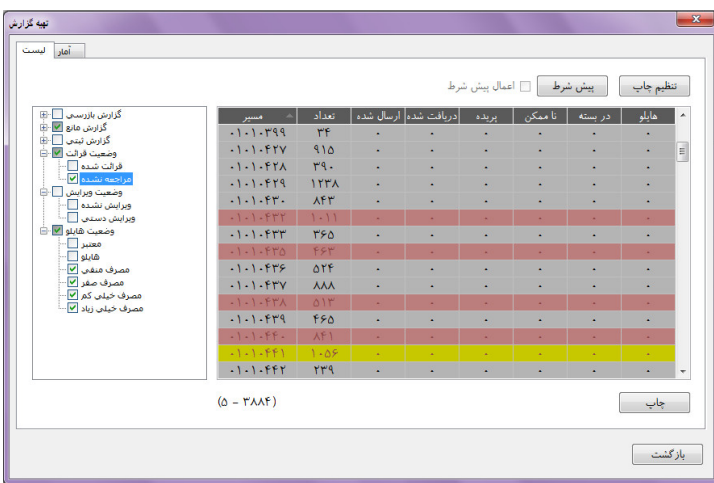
تهیه گزارش

لیست | آمار

تنظیم چاپ | پیش شرط | اعمال پیش شرط

| هایلو | در بسته | نا ممکن | پریده | دریافت شده | ارسال شده | تعداد | مسیر |
|---|---|---|---|---|---|---|---|
| ۰ | ۰ | ۰ | ۰ | ۰ | ۰ | ۳۴ | ۰۱۰۱۰۴۳۹۹ |
| ۰ | ۰ | ۰ | ۰ | ۰ | ۰ | ۹۱۵ | ۰۱۰۱۰۴۲۷ |
| ۰ | ۰ | ۰ | ۰ | ۰ | ۰ | ۳۹۰ | ۰۱۰۱۰۴۲۸ |
| ۰ | ۰ | ۰ | ۰ | ۰ | ۰ | ۱۲۳۸ | ۰۱۰۱۰۴۲۹ |
| ۰ | ۰ | ۰ | ۰ | ۰ | ۰ | ۸۴۳ | ۰۱۰۱۰۴۳۰ |
| ۰ | ۰ | ۰ | ۰ | ۰ | ۰ | ۱۰۱۱ | ۰۱۰۱۰۴۳۲ |
| ۰ | ۰ | ۰ | ۰ | ۰ | ۰ | ۳۶۵ | ۰۱۰۱۰۴۳۳ |
| ۰ | ۰ | ۰ | ۰ | ۰ | ۰ | ۴۶۳ | ۰۱۰۱۰۴۳۵ |
| ۰ | ۰ | ۰ | ۰ | ۰ | ۰ | ۵۲۴ | ۰۱۰۱۰۴۳۶ |
| ۰ | ۰ | ۰ | ۰ | ۰ | ۰ | ۸۸۸ | ۰۱۰۱۰۴۳۷ |
| ۰ | ۰ | ۰ | ۰ | ۰ | ۰ | ۵۱۳ | ۰۱۰۱۰۴۳۸ |
| ۰ | ۰ | ۰ | ۰ | ۰ | ۰ | ۴۶۵ | ۰۱۰۱۰۴۳۹ |
| ۰ | ۰ | ۰ | ۰ | ۰ | ۰ | ۸۴۱ | ۰۱۰۱۰۴۴۰ |
| ۰ | ۰ | ۰ | ۰ | ۰ | ۰ | ۱۰۵۶ | ۰۱۰۱۰۴۴۱ |
| ۰ | ۰ | ۰ | ۰ | ۰ | ۰ | ۲۳۹ | ۰۱۰۱۰۴۴۲ |

گزارش بازرسی
گزارش مانع
گزارش ثبتی
وضعیت قرائت
قرائت شده
مراجعه نشده
وضعیت ویرایش
ویرایش نشده
ویرایش دستی
وضعیت هایلو
معتبر
هایلو
مصرف منفی
مصرف صفر
مصرف خیلی کم
مصرف خیلی زیاد

(۵ - ۳۸۸۴)

چاپ

بازگشت